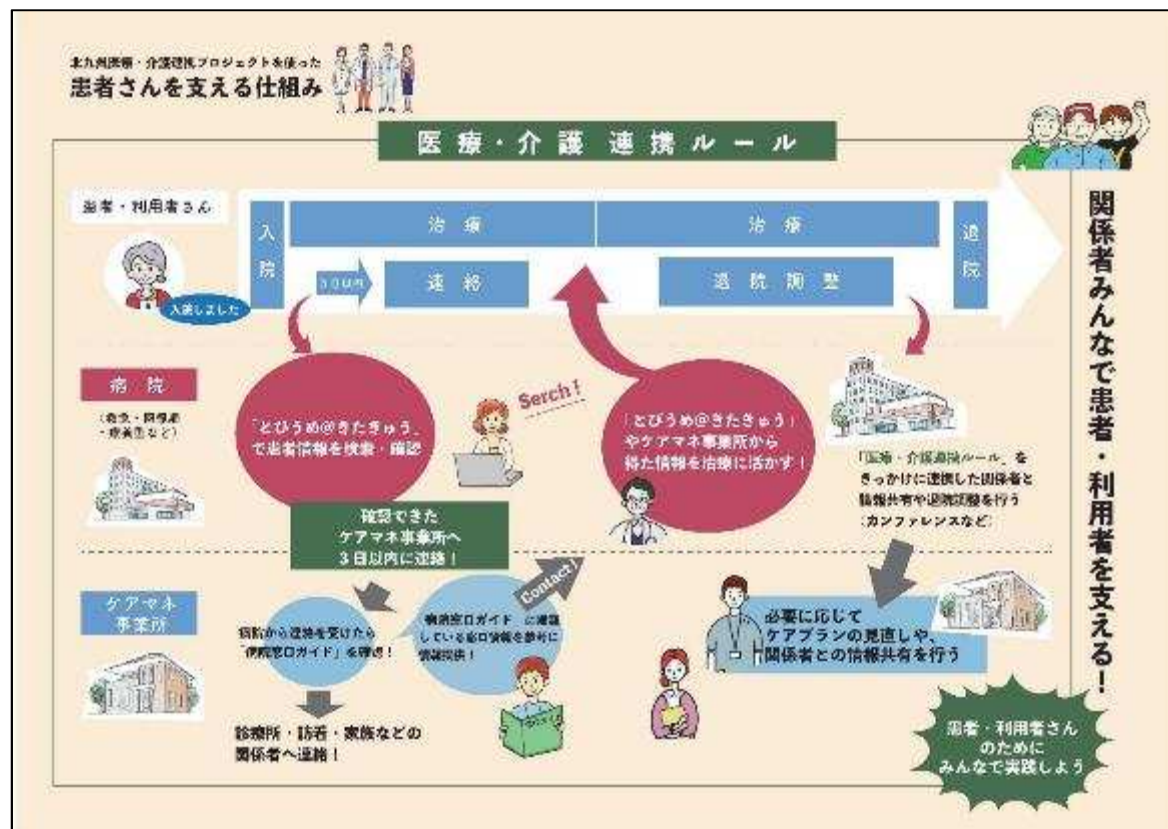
北九州医療・介護連携プロジェクトを使った
患者さんを支える仕組み

医療・介護 連携ルール

患者・利用者さん

入院しました

入院

治療

治療

退院

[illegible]

連絡

退院調整

病院

（医師・看護師・薬剤師など）

「とびうめ@きたきゅう」で患者情報を検索・確認

Serch!

「とびうめ@きたきゅう」やケアマネ事業所から得た情報を治療に活かす！

「医療・介護連携ルール」をきっかけに連携した関係者と情報共有や退院調整を行う（カンファレンスなど）

確認できたケアマネ事業所へ3日以内に連絡！

ケアマネ事業所

病院から連絡を受けたら「病院窓口ガイド」を確認！

Contact!

「病院窓口ガイド」に掲載している窓口情報を参考に情報収集！

必要に応じてケアプランの見直しや、関係者との情報共有を行う

診療所・訪看・家族などの関係者へ連絡！

関係者みんなで患者・利用者を支える！

患者・利用者さんのためにみんなで実践しよう